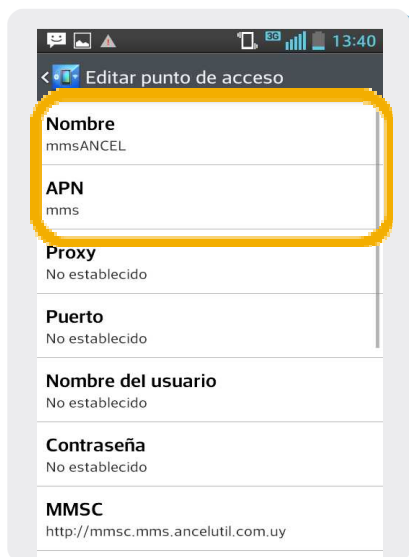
3G 13:40

Editar punto de acceso

Nombre
mmsANCEL

APN
mms

Proxy
No establecido

Puerto
No establecido

Nombre del usuario
No establecido

Contraseña
No establecido

MMSC
http://mmsc.mms.ancelutil.com.uy